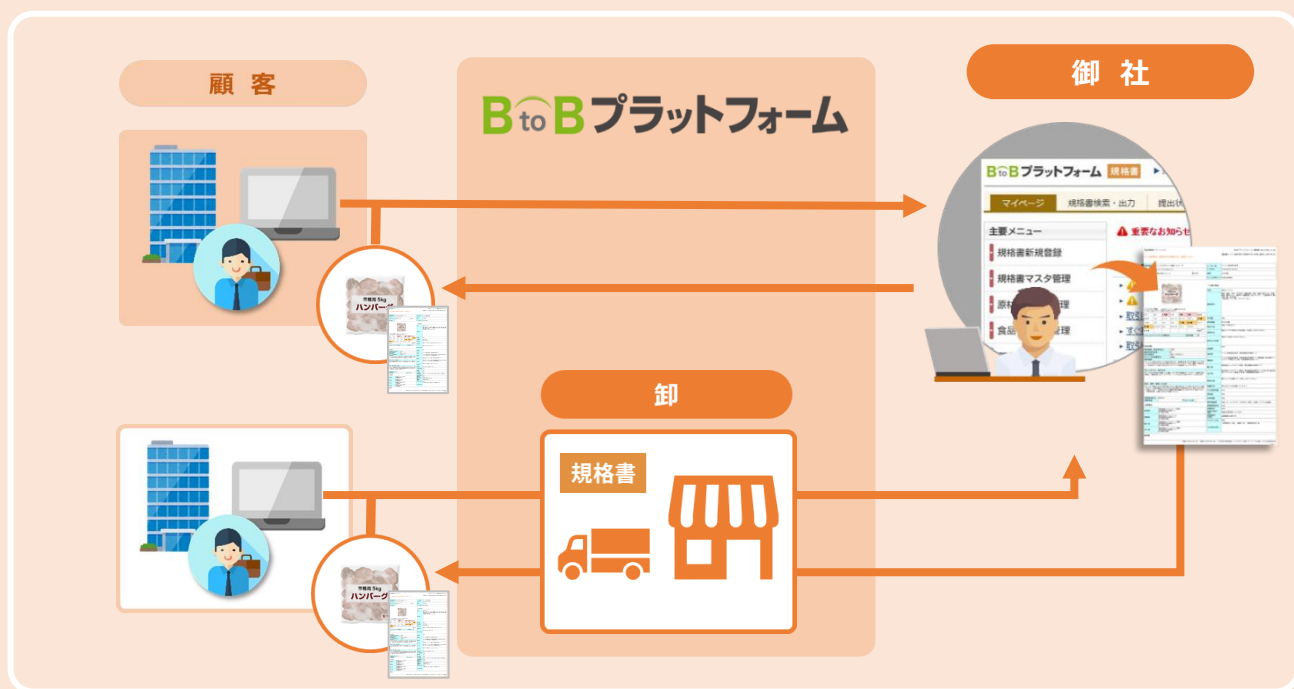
顧客

BtoBプラットフォーム

御社

BtoBプラットフォーム 規格書

マイページ 規格書検索・出力 提出依

主要メニュー

規格書新規登録

規格書マスタ管理

原料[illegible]管理

食品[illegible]管理

重要なお知らせ

業務用 5kg ハンバーグ

卸

規格書

業務用 5kg ハンバーグ